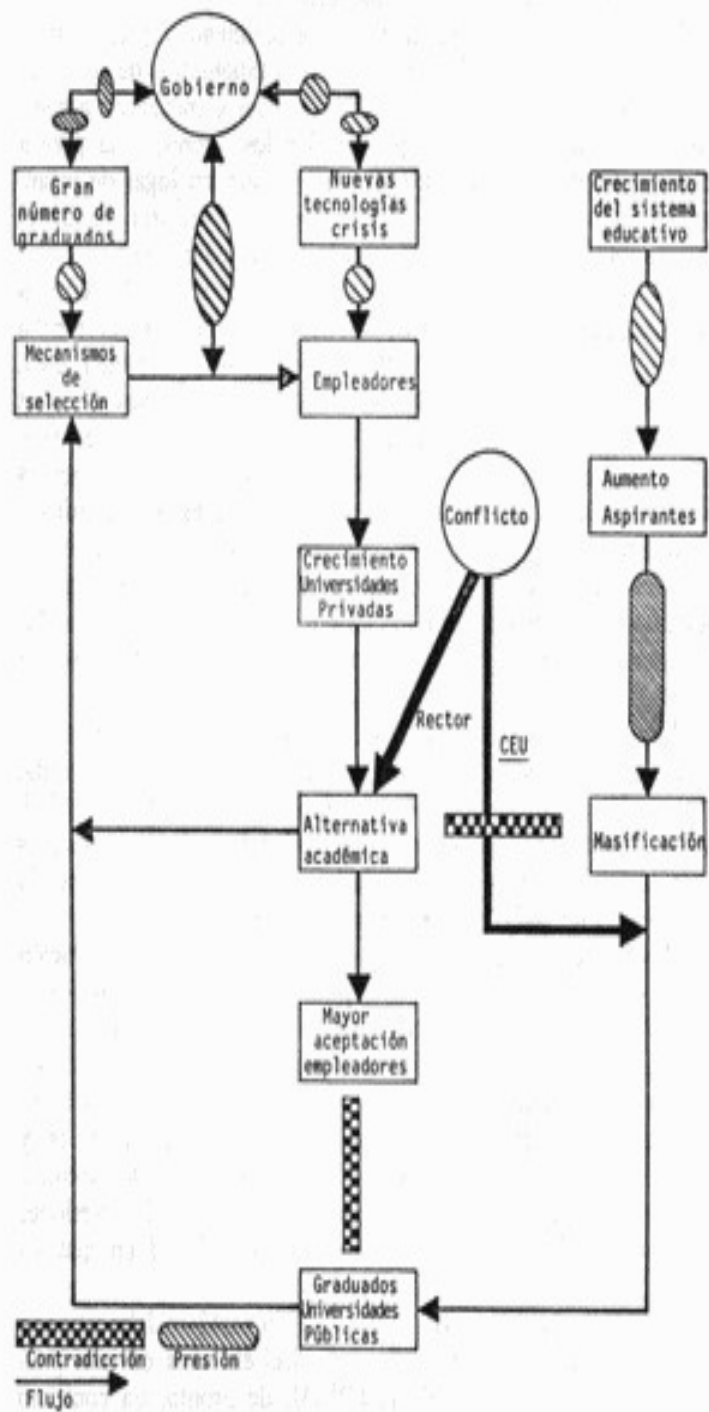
Gobierno

Gran número de graduados

Nuevas tecnologías crisis

Crecimiento del sistema educativo

Mecanismos de selección

Empleadores

Conflicto

Aumento Aspirantes

Crecimiento Universidades Privadas

Rector

CEU

Alternativa académica

Masificación

Mayor aceptación empleadores

Graduados Universidades Públicas

Contradicción

Presión

Flujo